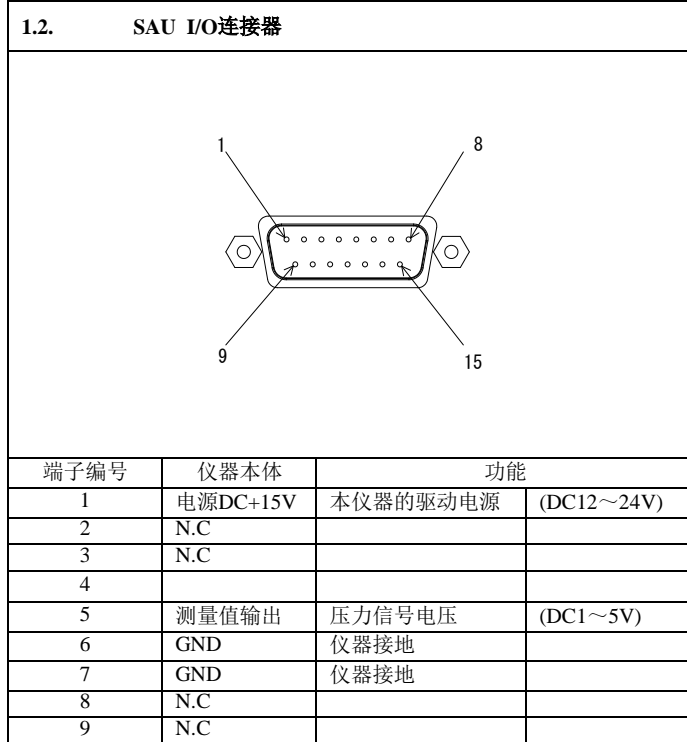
1.2. SAU I/O连接器

1

8

9

15

| 端子编号 | 仪器本体 | 功能 | |
|---|---|---|---|
| 1 | 电源DC+15V | 本仪器的驱动电源 | (DC12～24V) |
| 2 | N.C | | |
| 3 | N.C | | |
| 4 | | | |
| 5 | 测量值输出 | 压力信号电压 | (DC1～5V) |
| 6 | GND | 仪器接地 | |
| 7 | GND | 仪器接地 | |
| 8 | N.C | | |
| 9 | N.C | | |